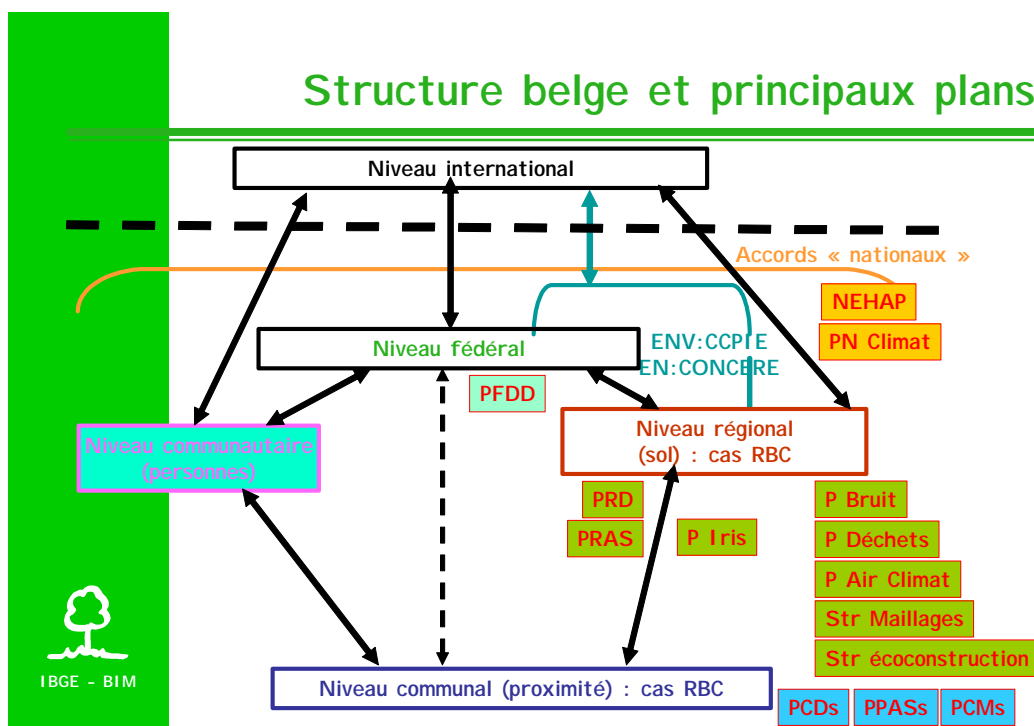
Structure belge et principaux plans

Niveau international

Accords « nationaux »

NEHAP

PN Climat

Niveau fédéral

ENV:CCPIE
EN:CONCERE

PFDD

Niveau communautaire (personnes)

Niveau régional (sol) : cas RBC

PRD

PRAS

P Iris

P Bruit

P Déchets

P Air Climat

Str Maillages

Str écoconstruction

IBGE - BIM

Niveau communal (proximité) : cas RBC

PCDs

PPASs

PCMs